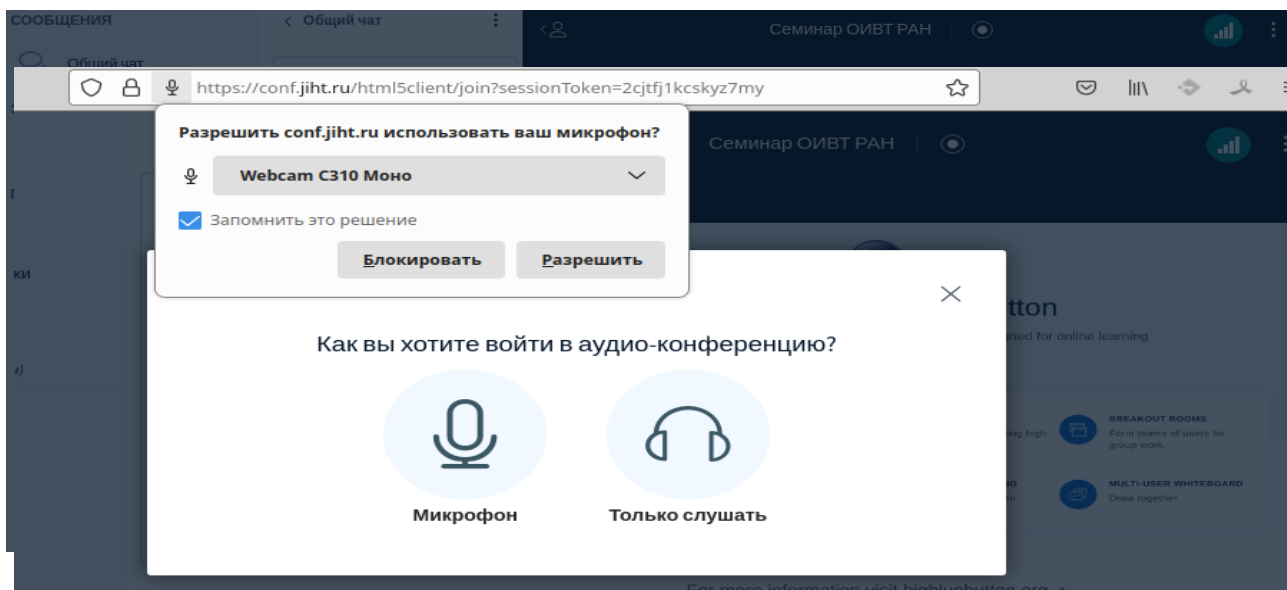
СООБЩЕНИЯ

< Общий чат

Общий чат

Семинар ОИВТ РАН

https://conf.jiht.ru/html5client/join?sessionToken=2cjtfj1kcskyz7my

Разрешить conf.jiht.ru использовать ваш микрофон?

Webcam C310 Моно

Запомнить это решение

Блокировать

Разрешить

Семинар ОИВТ РАН

ки

tton

ned for online learning

BREAKOUT ROOMS
Form teams of users for group work.

MULTI-USER WHITEBOARD
Draw together.

Как вы хотите войти в аудио-конференцию?

Микрофон

Только слушать

For more information visit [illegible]